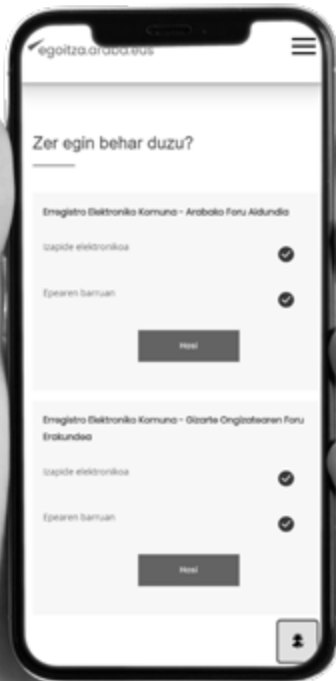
egoitza.araba.eus

Zer egin behar duzu?

Erregistro Elektroniko Komuna - Arabako Foru Aldundia

Izapide elektronikoa

Epearen barruan

Hasi

Erregistro Elektroniko Komuna - Gizarte Ongizatearen Foru Erakundea

Izapide elektronikoa

Epearen barruan

Hasi